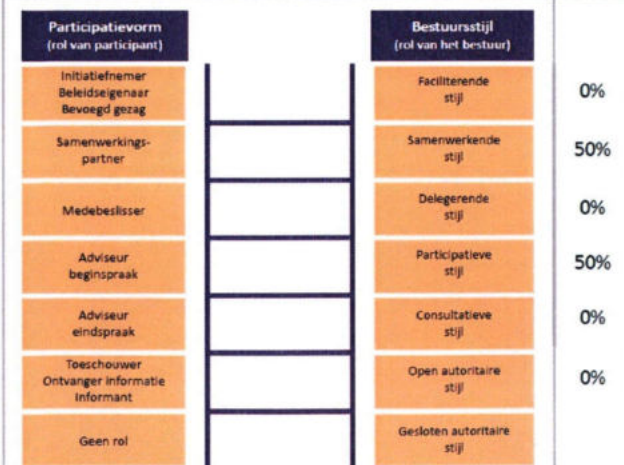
| Participatievorm (rol van participant) | Bestuursstijl (rol van het bestuur) | |
|---|---|---|
| Initiatiefnemer Beleidseigenaar Bevoegd gezag | Faciliterende stijl | 0% |
| Samenwerkingspartner | Samenwerkende stijl | 50% |
| Medebeslisser | Delegerende stijl | 0% |
| Adviseur beginspraak | Participatieve stijl | 50% |
| Adviseur eindspraak | Consultatieve stijl | 0% |
| Toeschouwer Ontvanger informatie Informant | Open autoritaire stijl | 0% |
| Geen rol | Gesloten autoritaire stijl | |